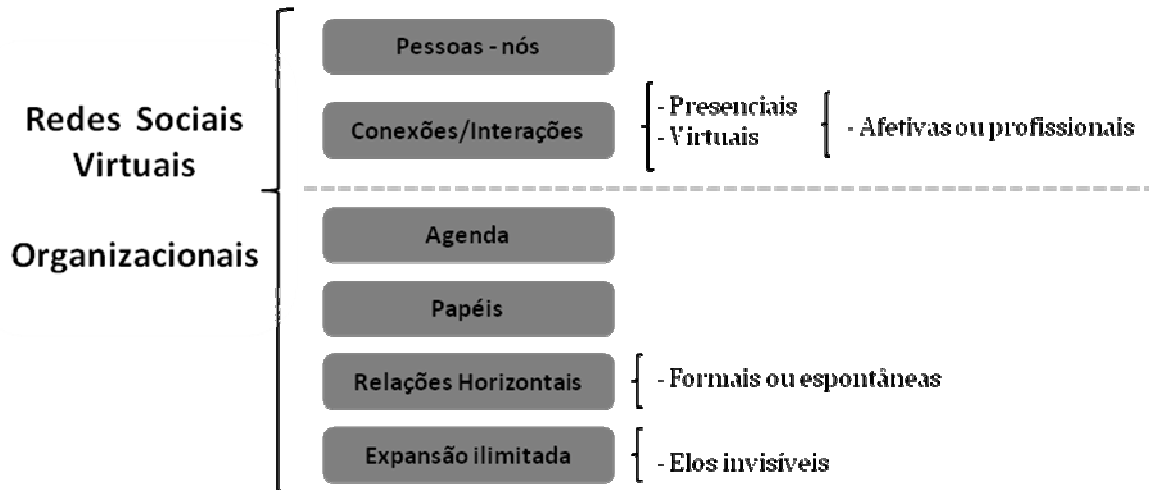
Redes Sociais Virtuais

Organizacionais

Pessoas - nós

Conexões/Interações

- Presenciais
- Virtuais

- Afetivas ou profissionais

Agenda

Papéis

Relações Horizontais

- Formais ou espontâneas

Expansão ilimitada

- Elos invisíveis